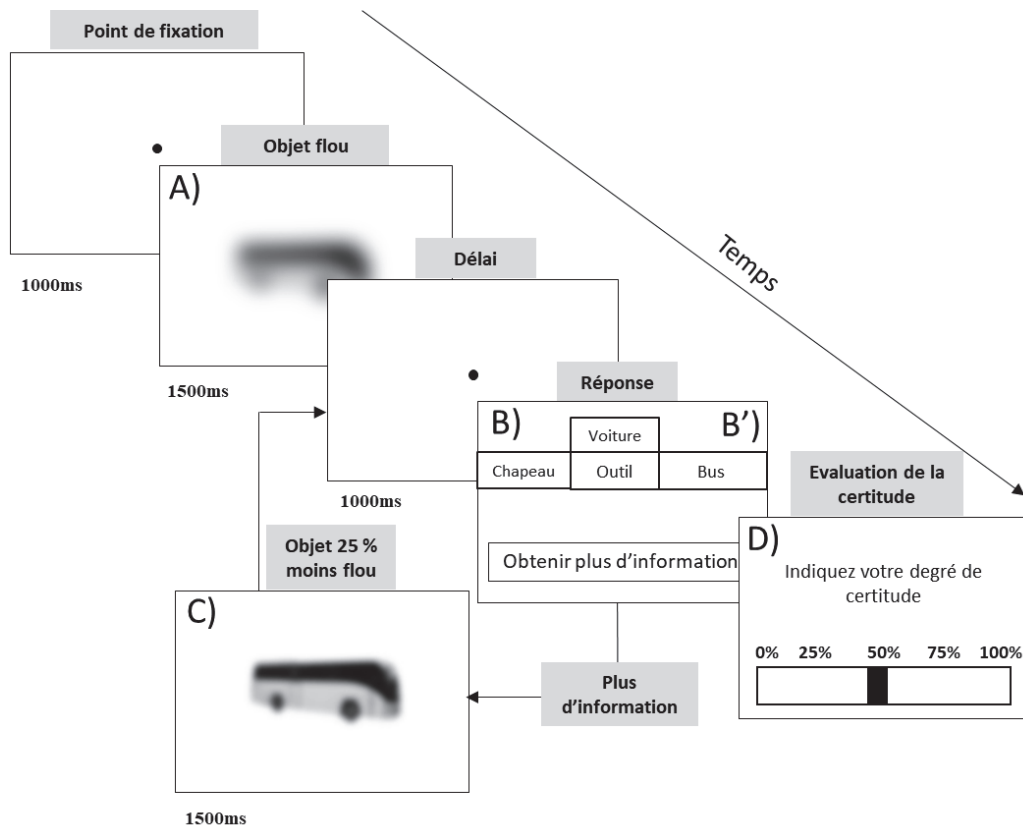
Point de fixation

Objet flou

A)

1000ms

Délai

Temps

1500ms

Réponse

B)

Voiture

B')

Chapeau

Outil

Bus

1000ms

Evaluation de la certitude

Objet 25 % moins flou

Obtenir plus d'information

D)

Indiquez votre degré de certitude

C)

0% 25% 50% 75% 100%

Plus d'information

1500ms